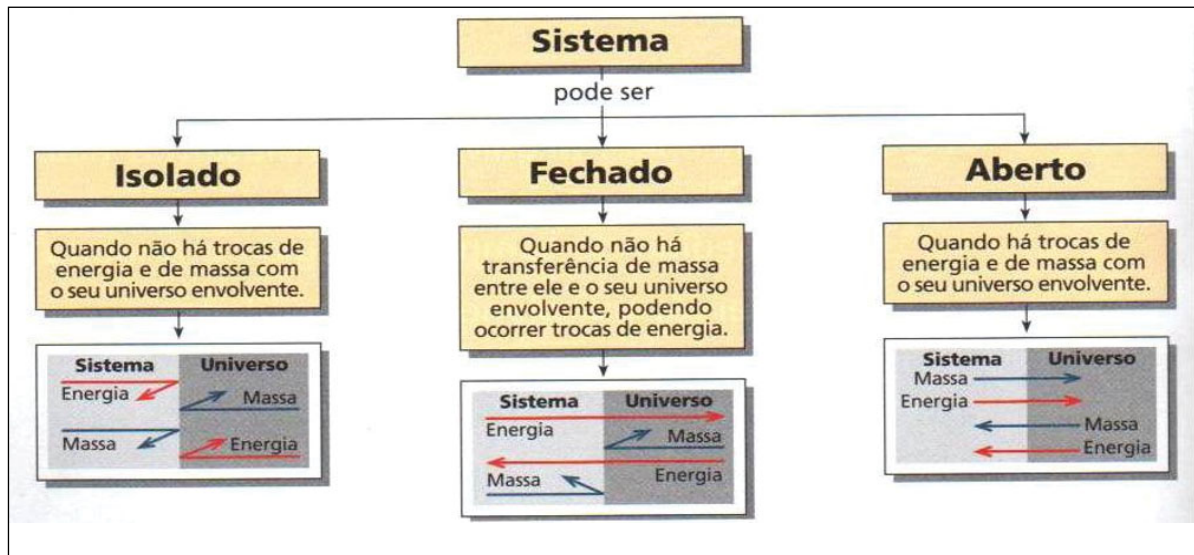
Sistema

pode ser

Isolado

Quando não há trocas de energia e de massa com o seu universo envolvente.

Sistema | Universo
Energia
Massa
Massa
Energia

Fechado

Quando não há transferência de massa entre ele e o seu universo envolvente, podendo ocorrer trocas de energia.

Sistema | Universo
Energia
Massa
Energia
Massa

Aberto

Quando há trocas de energia e de massa com o seu universo envolvente.

Sistema | Universo
Massa
Energia
Massa
Energia